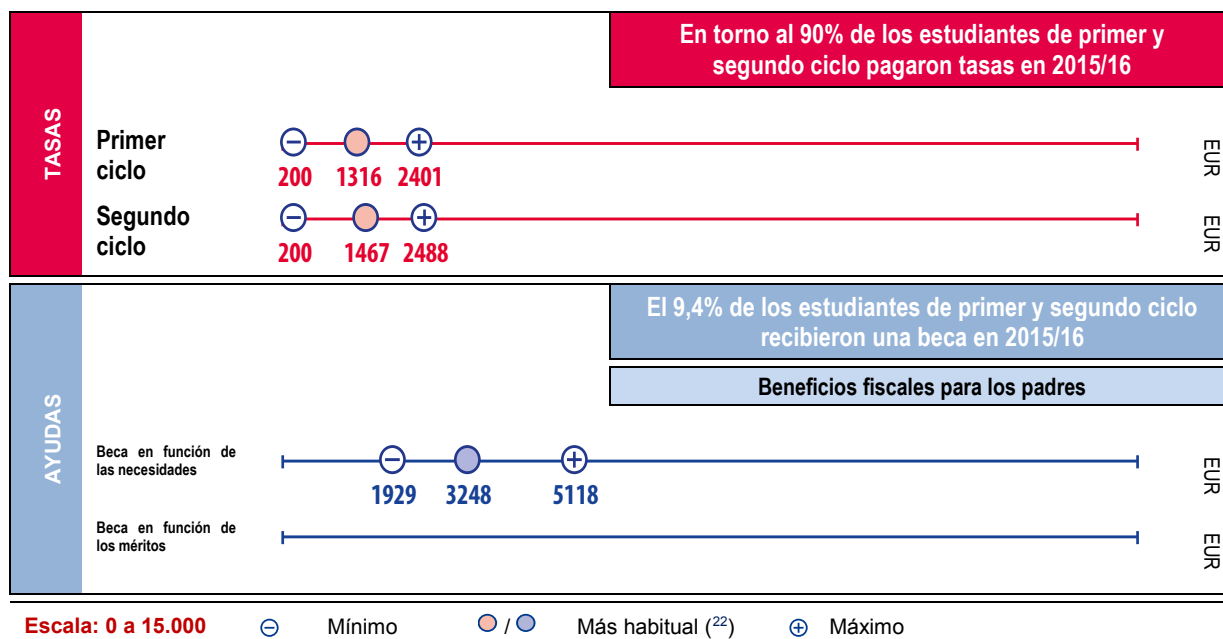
TASAS

En torno al 90% de los estudiantes de primer y segundo ciclo pagaron tasas en 2015/16

Primer ciclo
200 1316 2401
EUR

Segundo ciclo
200 1467 2488
EUR

AYUDAS

El 9,4% de los estudiantes de primer y segundo ciclo recibieron una beca en 2015/16

Beneficios fiscales para los padres

Beca en función de las necesidades
1929 3248 5118
EUR

Beca en función de los méritos
EUR

Escala: 0 a 15.000 ⊖ Mínimo / Más habitual ($^{22}$) ⊕ Máximo